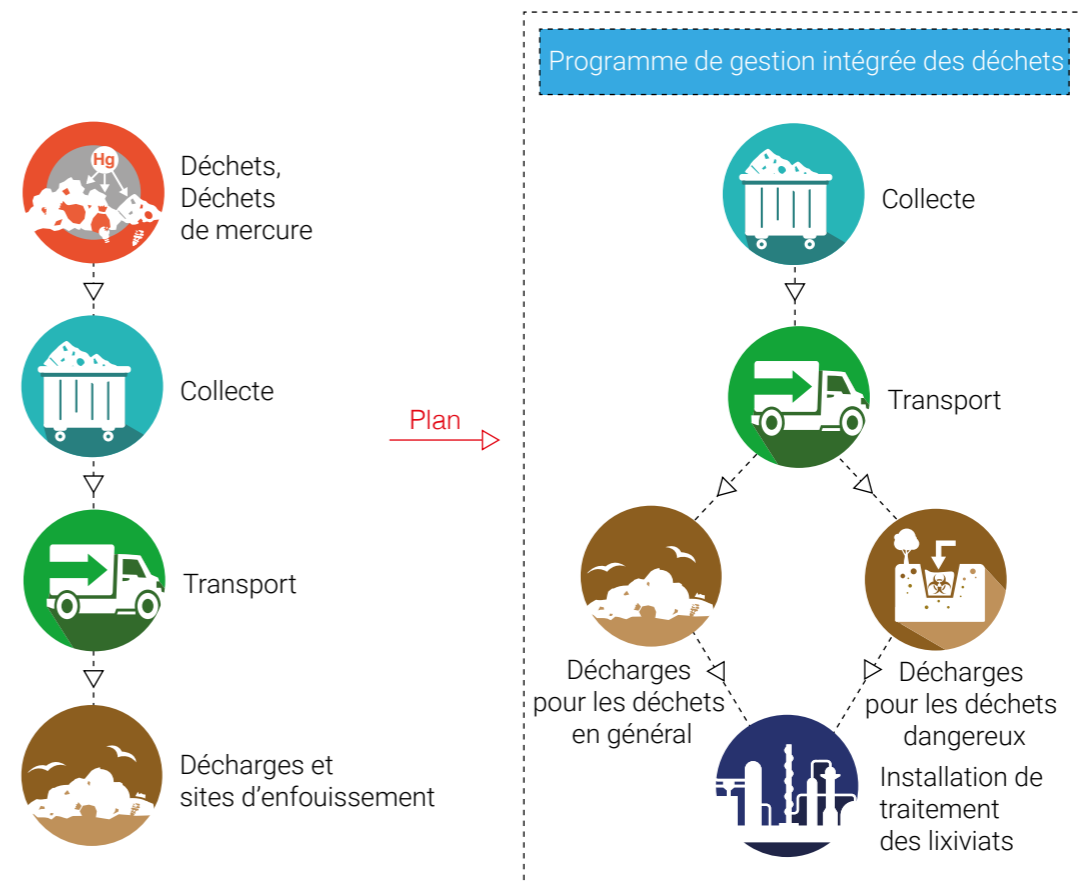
Hg

Déchets, Déchets de mercure

Collecte

Transport

Décharges et sites d’enfouissement

Plan

Programme de gestion intégrée des déchets

Collecte

Transport

Décharges pour les déchets en général

Décharges pour les déchets dangereux

Installation de traitement des lixiviats